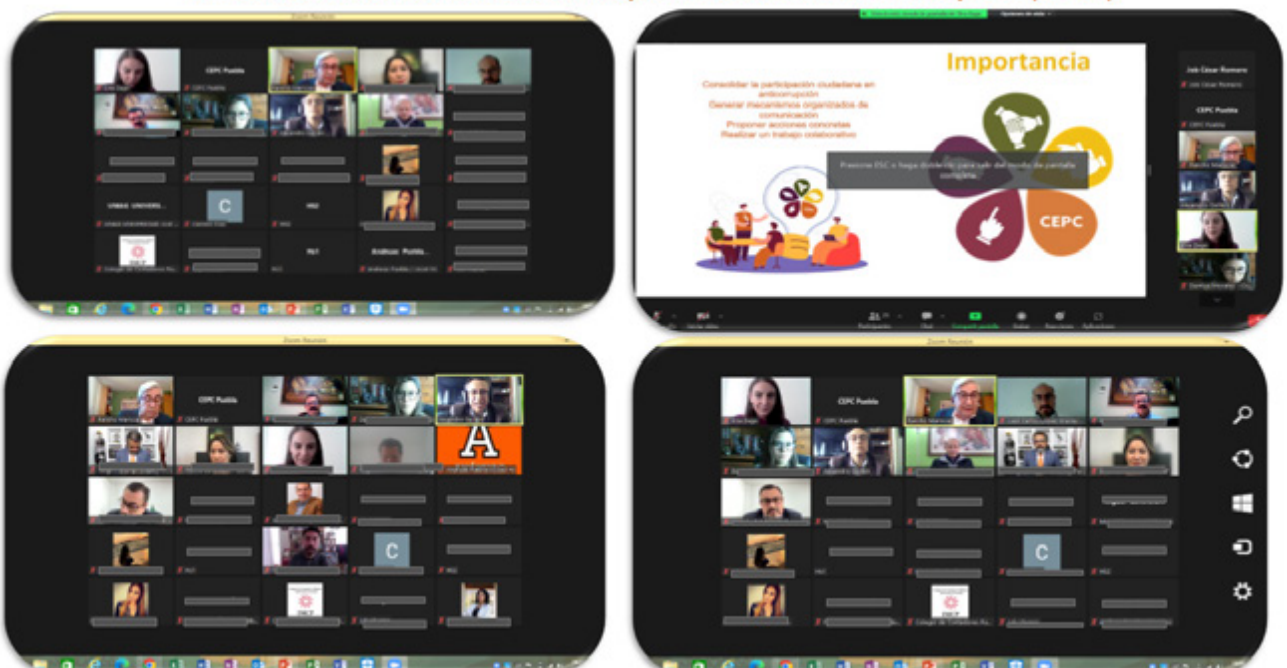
Zoom Reunión

CEPC Puebla

UNBAE UNIVERSI...

C

M62

Arabuzo Puebla...

Importancia

Consolidar la participación ciudadana en anticorrupción
Generar mecanismos organizados de comunicación
Proponer acciones concretas
Realizar un trabajo colaborativo

Presione ESC o haga doble clic para salir del modo de pantalla completa.

CEPC

Job César Romero

CEPC Puebla

Zoom Reunión

CEPC Puebla

A

C

Zoom Reunión

CEPC Puebla

C